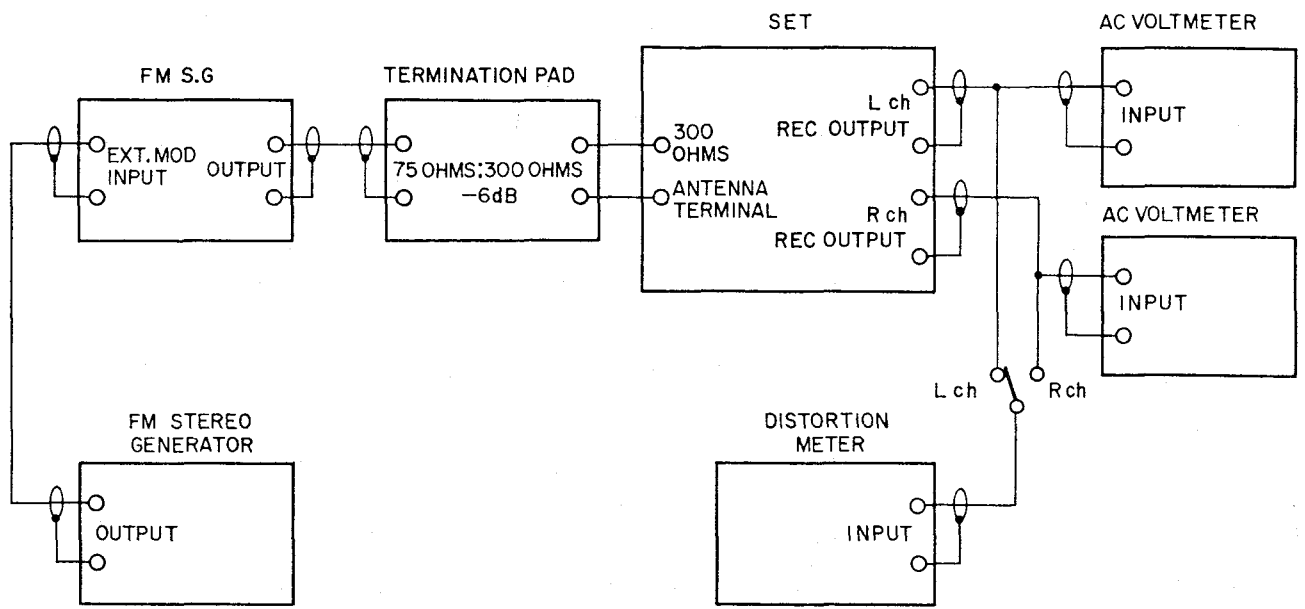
FM S.G

EXT. MOD INPUT

OUTPUT

TERMINATION PAD

75 OHMS:300 OHMS
−6dB

SET

300 OHMS

ANTENNA TERMINAL

L ch
REC OUTPUT

R ch
REC OUTPUT

AC VOLTMETER

INPUT

AC VOLTMETER

INPUT

FM STEREO GENERATOR

OUTPUT

L ch

R ch

DISTORTION METER

INPUT